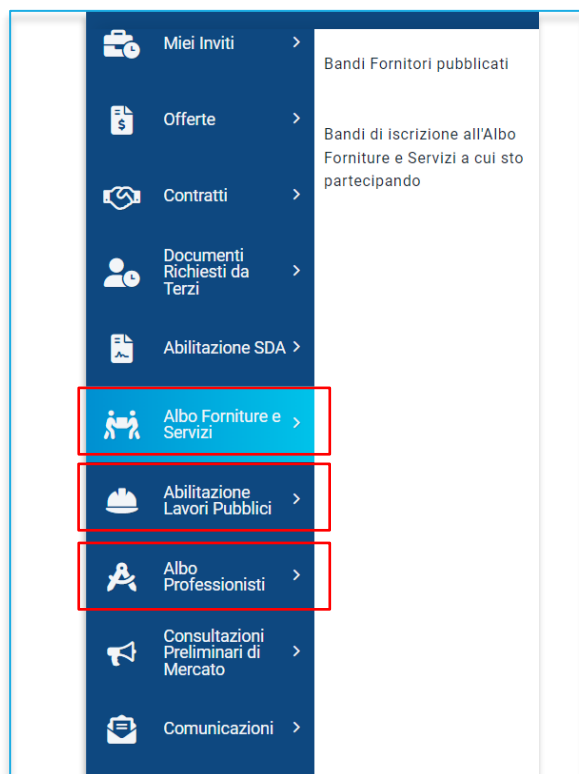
Miei Inviti >

Offerte >

Contratti >

Documenti Richiesti da Terzi >

Abilitazione SDA >

Albo Forniture e Servizi >

Abilitazione Lavori Pubblici >

Albo Professionisti >

Consultazioni Preliminari di Mercato >

Comunicazioni >

Bandi Fornitori pubblicati

Bandi di iscrizione all'Albo Forniture e Servizi a cui sto partecipando